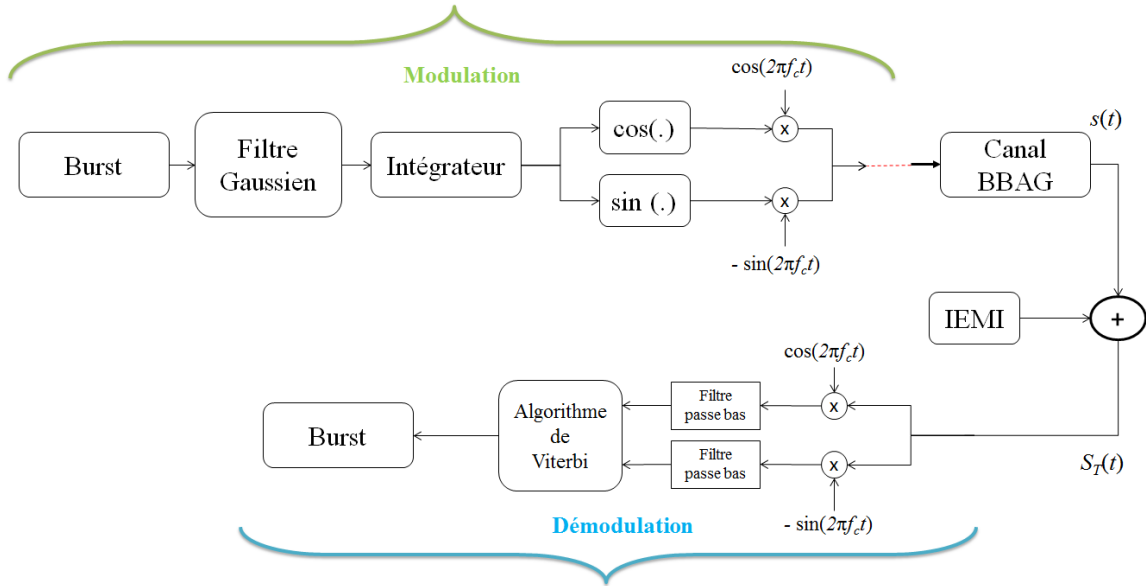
Modulation

$\cos(2\pi f_c t)$

$s(t)$

Burst

Filtre Gaussien

Intégrateur

cos(.)

x

sin (.)

x

Canal BBAG

$-\sin(2\pi f_c t)$

IEMI

+

$\cos(2\pi f_c t)$

Burst

Algorithme de Viterbi

Filtre passe bas

x

Filtre passe bas

x

$S_T(t)$

Démodulation

$-\sin(2\pi f_c t)$